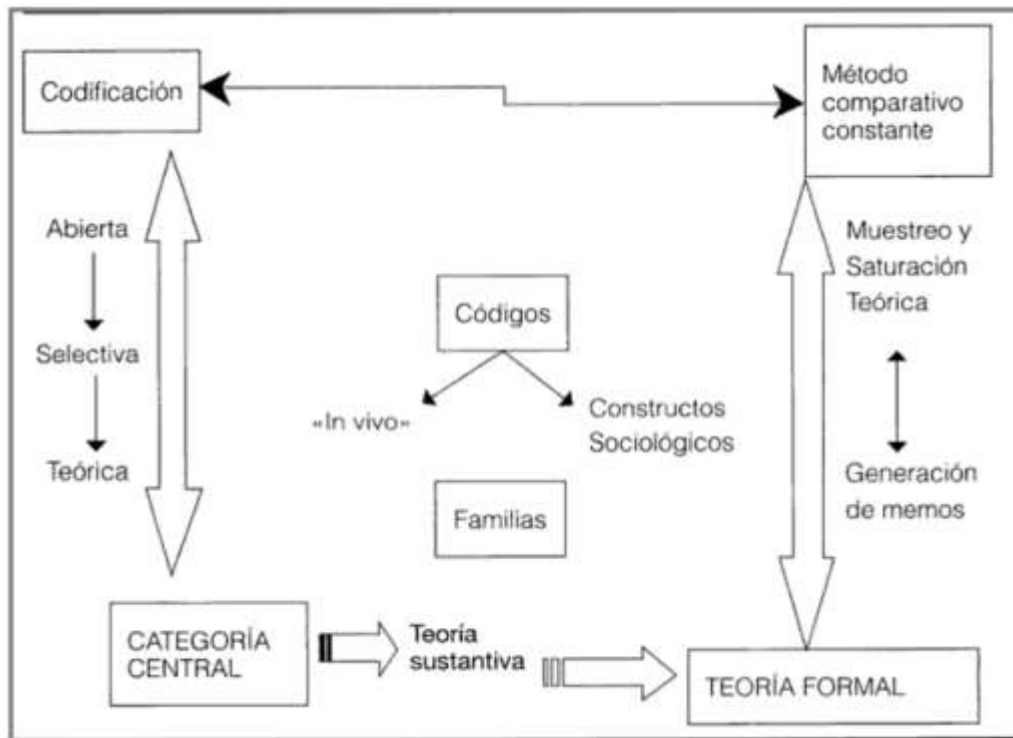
Codificación

Método comparativo constante

Abierta

Selectiva

Teórica

Códigos

«In vivo»

Constructos Sociológicos

Familias

Muestreo y Saturación Teórica

Generación de memos

CATEGORÍA CENTRAL

Teoría sustantiva

TEORÍA FORMAL